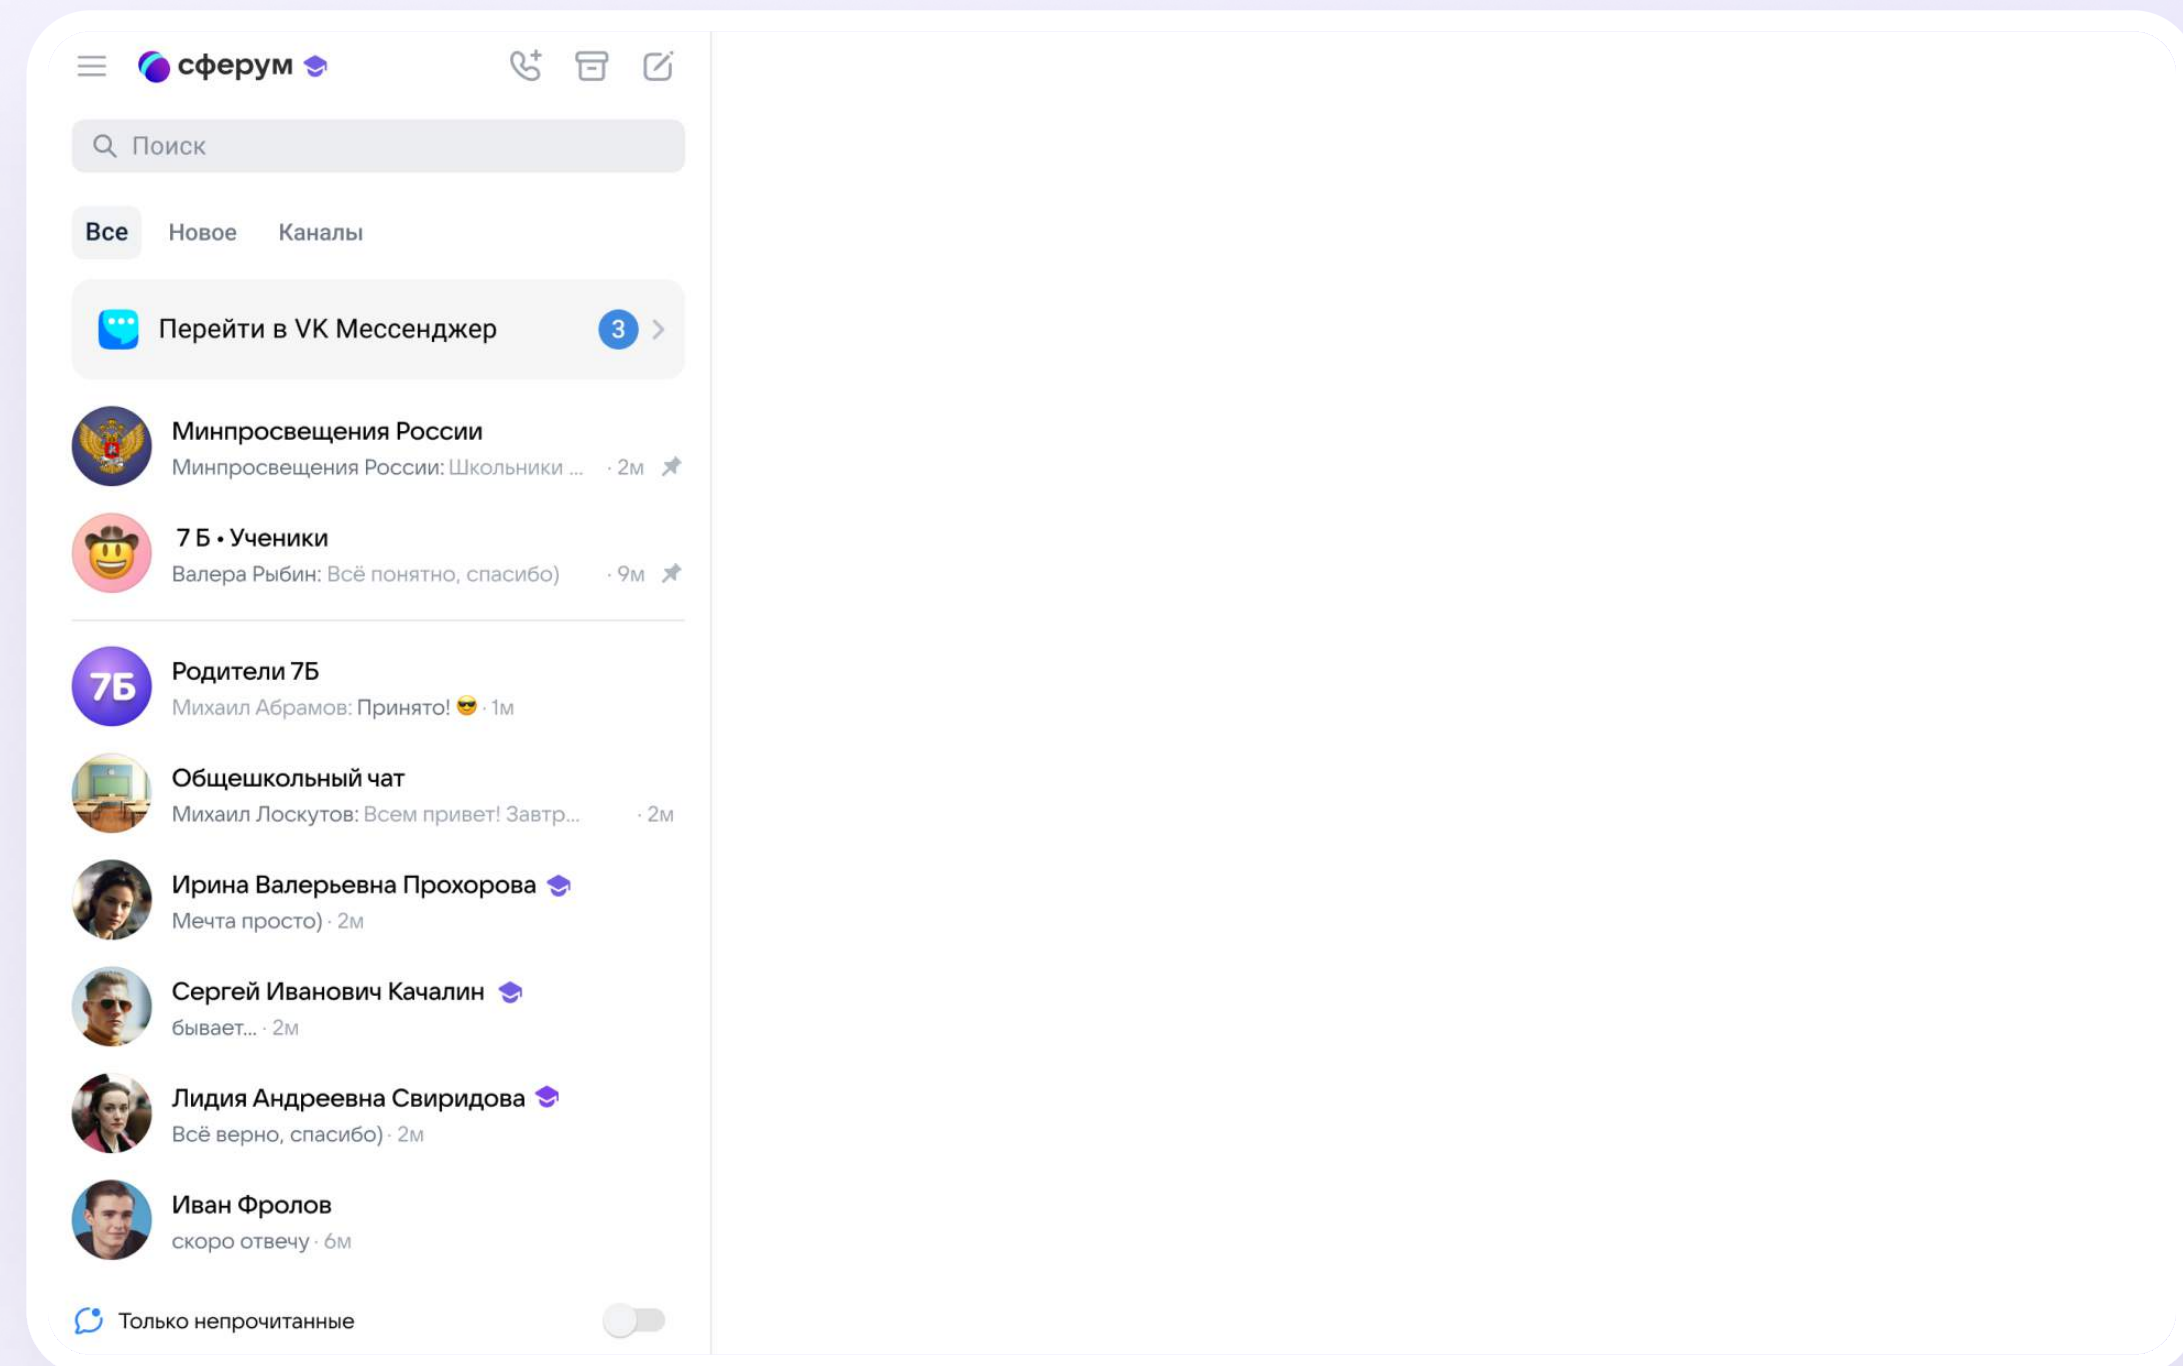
сферум

Поиск

Все Новое Каналы

Перейти в VK Мессенджер 3

Минпросвещения России
Минпросвещения России: Школьники ... · 2м

7 Б • Ученики
Валера Рыбин: Всё понятно, спасибо) · 9м

7Б
Родители 7Б
Михаил Абрамов: Принято! 😎 · 1м

Общешкольный чат
Михаил Лоскутов: Всем привет! Завтр... · 2м

Ирина Валерьевна Прохорова
Мечта просто) · 2м

Сергей Иванович Качалин
бывает... · 2м

Лидия Андреевна Свиридова
Всё верно, спасибо) · 2м

Иван Фролов
скоро отвечу · 6м

Только непрочитанные